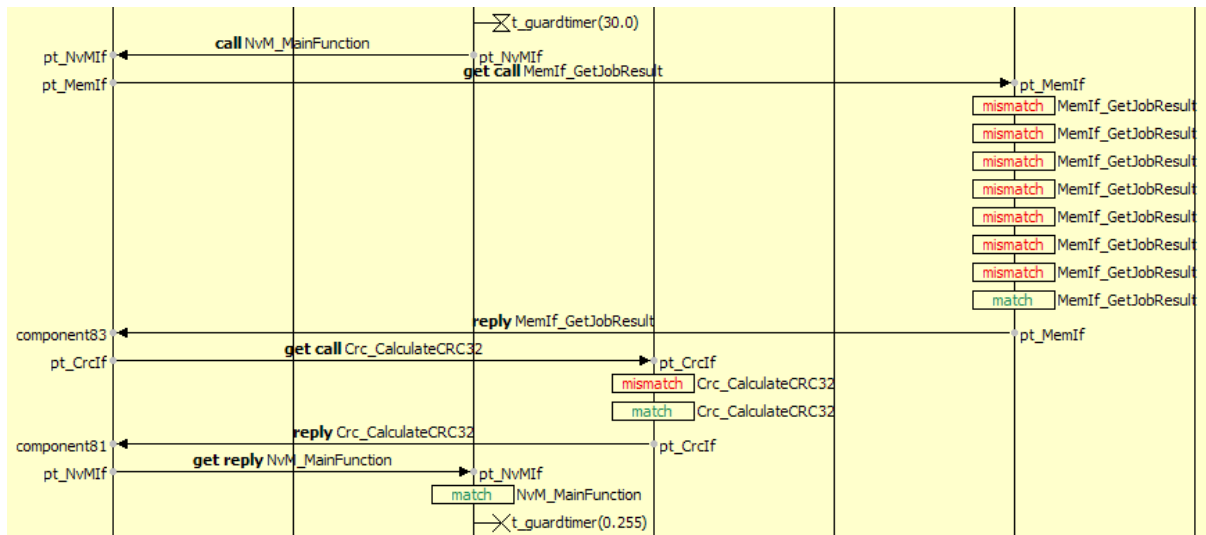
t_guardtimer(30.0)

pt_NvMIf **call** NvM_MainFunction pt_NvMIf

pt_MemIf **get call** MemIf_GetJobResult pt_MemIf

mismatch MemIf_GetJobResult
mismatch MemIf_GetJobResult
mismatch MemIf_GetJobResult
mismatch MemIf_GetJobResult
mismatch MemIf_GetJobResult
mismatch MemIf_GetJobResult
mismatch MemIf_GetJobResult
match MemIf_GetJobResult

component83 **reply** MemIf_GetJobResult pt_MemIf

pt_CrcIf **get call** Crc_CalculateCRC32 pt_CrcIf

mismatch Crc_CalculateCRC32
match Crc_CalculateCRC32

component81 **reply** Crc_CalculateCRC32 pt_CrcIf

pt_NvMIf **get reply** NvM_MainFunction pt_NvMIf

match NvM_MainFunction

t_guardtimer(0.255)